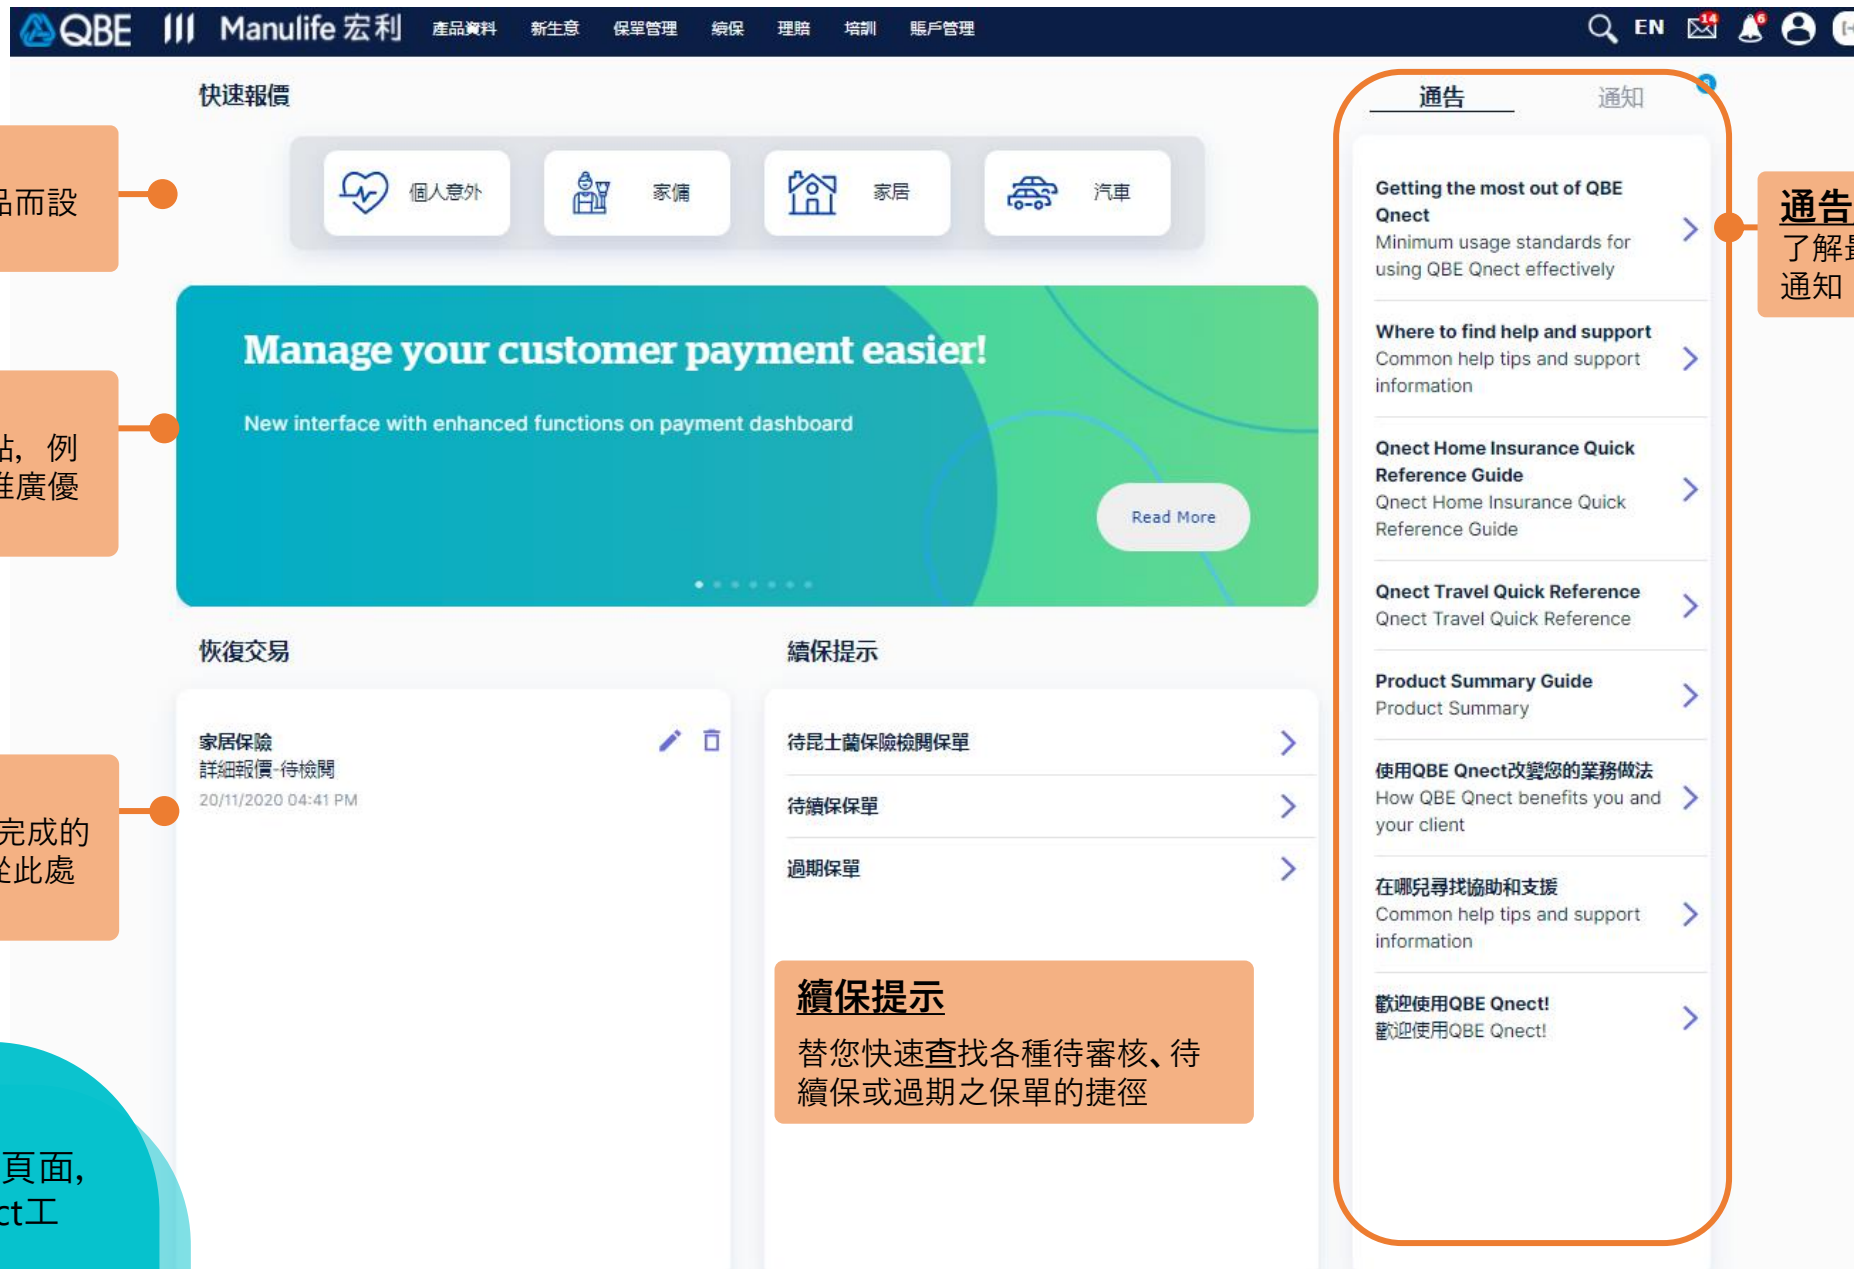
QBE Manulife 宏利 產品資料 新生意 保單管理 續保 理賠 培訓 賬戶管理 EN 14 6

快速報價

個人意外 家傭 家居 汽車

品而設

Manage your customer payment easier!

New interface with enhanced functions on payment dashboard

Read More

站，例
推廣優

恢復交易

家居保險
詳細報價-待檢閱
20/11/2020 04:41 PM

完成的
從此處

續保提示

待昆士蘭保險檢閱保單

待續保保單

過期保單

續保提示
替您快速查找各種待審核、待續保或過期之保單的捷徑

頁面,
ct工

通告 通知

Getting the most out of QBE Qnect
Minimum usage standards for using QBE Qnect effectively

Where to find help and support
Common help tips and support information

Qnect Home Insurance Quick Reference Guide
Qnect Home Insurance Quick Reference Guide

Qnect Travel Quick Reference
Qnect Travel Quick Reference

Product Summary Guide
Product Summary

使用QBE Qnect改變您的業務做法
How QBE Qnect benefits you and your client

在哪兒尋找協助和支援
Common help tips and support information

歡迎使用QBE Qnect!
歡迎使用QBE Qnect!

通告
了解
通知